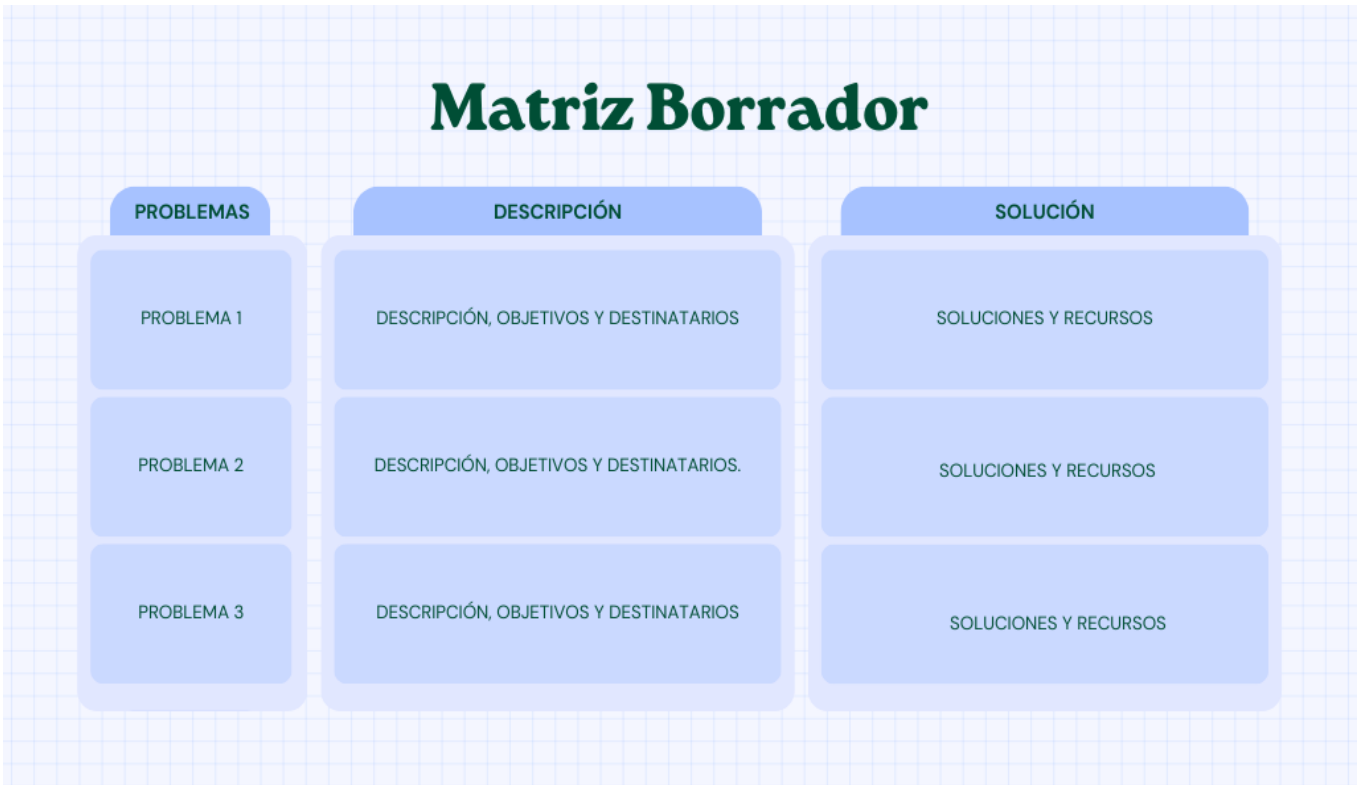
Matriz Borrador

| PROBLEMAS | DESCRIPCIÓN | SOLUCIÓN |
|---|---|---|
| PROBLEMA 1 | DESCRIPCIÓN, OBJETIVOS Y DESTINATARIOS | SOLUCIONES Y RECURSOS |
| PROBLEMA 2 | DESCRIPCIÓN, OBJETIVOS Y DESTINATARIOS. | SOLUCIONES Y RECURSOS |
| PROBLEMA 3 | DESCRIPCIÓN, OBJETIVOS Y DESTINATARIOS | SOLUCIONES Y RECURSOS |